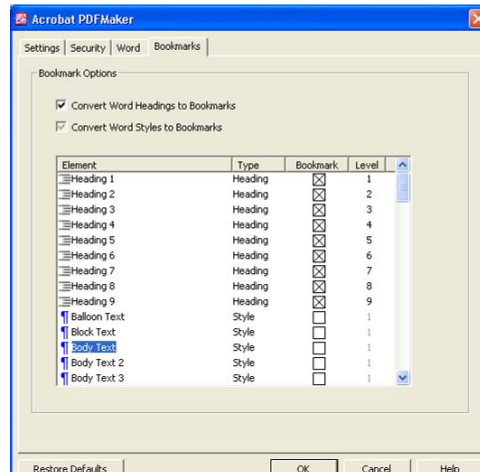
Acrobat PDFMaker

Settings | Security | Word | Bookmarks

Bookmark Options

Convert Word Headings to Bookmarks

Convert Word Styles to Bookmarks

| Element | Type | Bookmark | Level |
|---|---|---|---|
| Heading 1 | Heading | ☒ | 1 |
| Heading 2 | Heading | ☒ | 2 |
| Heading 3 | Heading | ☒ | 3 |
| Heading 4 | Heading | ☒ | 4 |
| Heading 5 | Heading | ☒ | 5 |
| Heading 6 | Heading | ☒ | 6 |
| Heading 7 | Heading | ☒ | 7 |
| Heading 8 | Heading | ☒ | 8 |
| Heading 9 | Heading | ☒ | 9 |
| Balloon Text | Style | ☐ | 1 |
| Block Text | Style | ☐ | 1 |
| Body Text | Style | ☐ | 1 |
| Body Text 2 | Style | ☐ | 1 |
| Body Text 3 | Style | ☐ | 1 |

Restore Defaults | OK | Cancel | Help